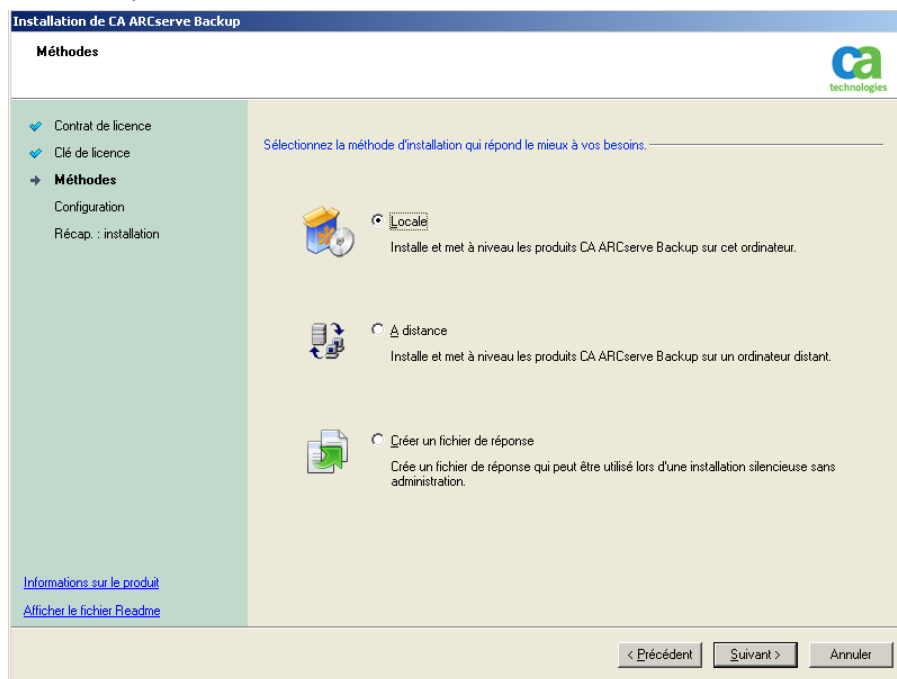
Installation de CA ARCserve Backup

Méthodes

ca technologies

Contrat de licence
Clé de licence
Méthodes
Configuration
Récap. : installation

Sélectionnez la méthode d'installation qui répond le mieux à vos besoins.

Locale
Installe et met à niveau les produits CA ARCserve Backup sur cet ordinateur.

A distance
Installe et met à niveau les produits CA ARCserve Backup sur un ordinateur distant.

Créer un fichier de réponse
Crée un fichier de réponse qui peut être utilisé lors d'une installation silencieuse sans administration.

Informations sur le produit
Afficher le fichier Readme

< Précédent
Suivant >
Annuler